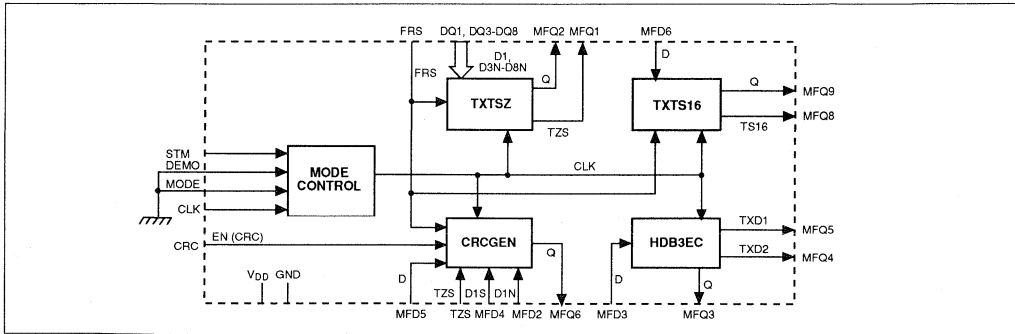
FRS
DQ1, DQ3-DQ8
MFQ2
MFQ1
MFD6
D1, D3N-D8N
FRS
Q
D
Q
MFQ9
TXTSZ
TXTS16
TS16
MFQ8
TZS
STM
DEMO
MODE
CLK
MODE CONTROL
CLK
CRC
EN (CRC)
CRCGEN
Q
HDB3EC
TXD1
MFQ5
TXD2
MFQ4
$V_{DD}$
GND
D
TZS
D1S
D1N
D
Q
MFD5
TZS
MFD4
MFD2
MFQ6
MFD3
MFQ3